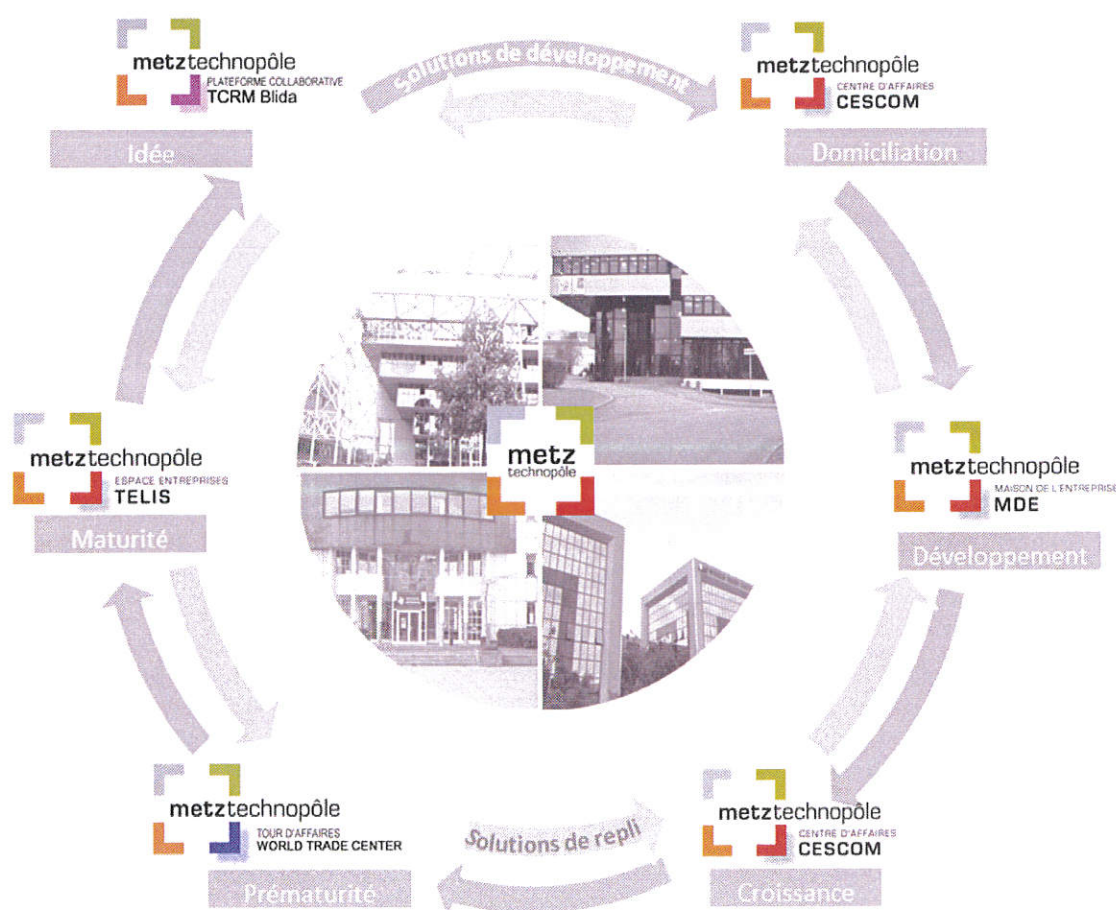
metztechnopôle
PLATEFORME COLLABORATIVE
TCRM Blida

Idée

Solutions de développement

metztechnopôle
CENTRE D'AFFAIRES
CESCOM

Domiciliation

metztechnopôle
ESPACE ENTREPRISES
TELIS

Maturité

metz
technopôle

metztechnopôle
MAISON DE L'ENTREPRISE
MDE

Développement

metztechnopôle
TOUR D'AFFAIRES
WORLD TRADE CENTER

Prématurité

Solutions de repli

metztechnopôle
CENTRE D'AFFAIRES
CESCOM

Croissance